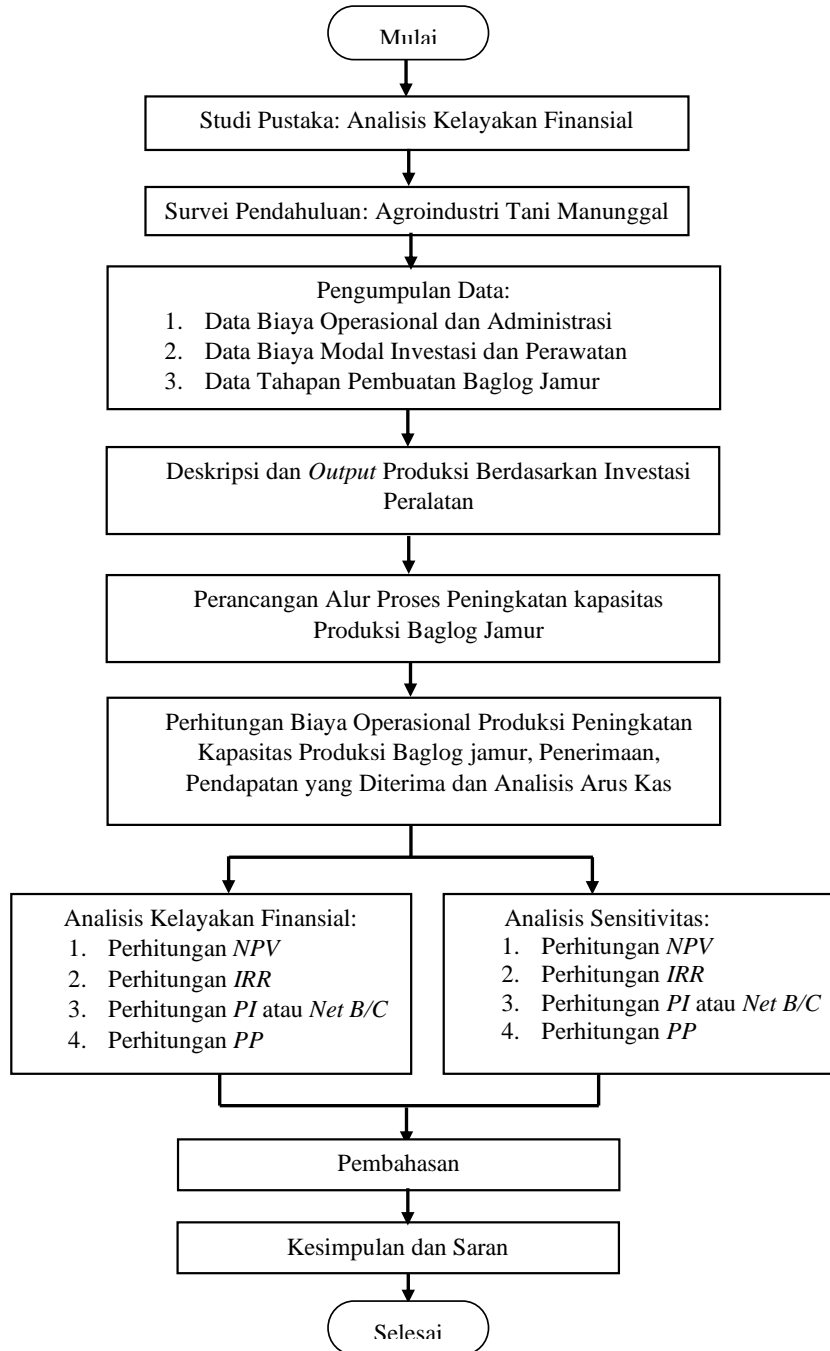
Mulai

Studi Pustaka: Analisis Kelayakan Finansial

Survei Pendahuluan: Agroindustri Tani Manunggal

Pengumpulan Data:
1. Data Biaya Operasional dan Administrasi
2. Data Biaya Modal Investasi dan Perawatan
3. Data Tahapan Pembuatan Baglog Jamur

Deskripsi dan *Output* Produksi Berdasarkan Investasi Peralatan

Perancangan Alur Proses Peningkatan kapasitas Produksi Baglog Jamur

Perhitungan Biaya Operasional Produksi Peningkatan Kapasitas Produksi Baglog jamur, Penerimaan, Pendapatan yang Diterima dan Analisis Arus Kas

Analisis Kelayakan Finansial:
1. Perhitungan *NPV*
2. Perhitungan *IRR*
3. Perhitungan *PI* atau *Net B/C*
4. Perhitungan *PP*

Analisis Sensitivitas:
1. Perhitungan *NPV*
2. Perhitungan *IRR*
3. Perhitungan *PI* atau *Net B/C*
4. Perhitungan *PP*

Pembahasan

Kesimpulan dan Saran

Selesai